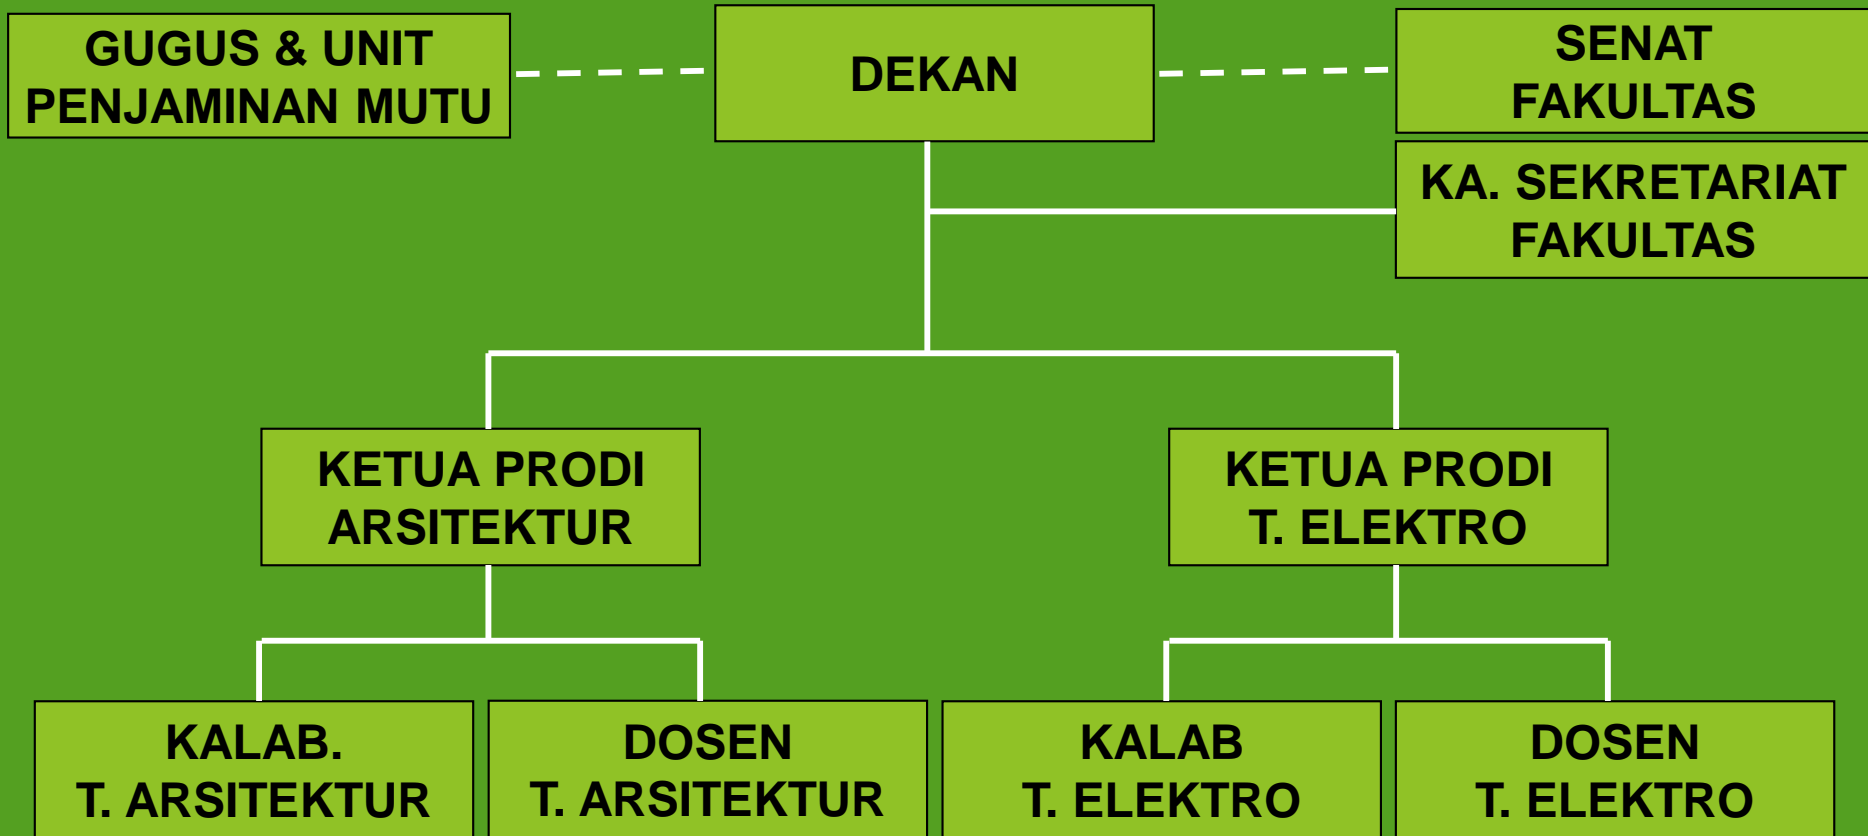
GUGUS & UNIT PENJAMINAN MUTU

DEKAN

SENAT FAKULTAS

KA. SEKRETARIAT FAKULTAS

KETUA PRODI ARSITEKTUR

KETUA PRODI T. ELEKTRO

KALAB. T. ARSITEKTUR

DOSEN T. ARSITEKTUR

KALAB T. ELEKTRO

DOSEN T. ELEKTRO